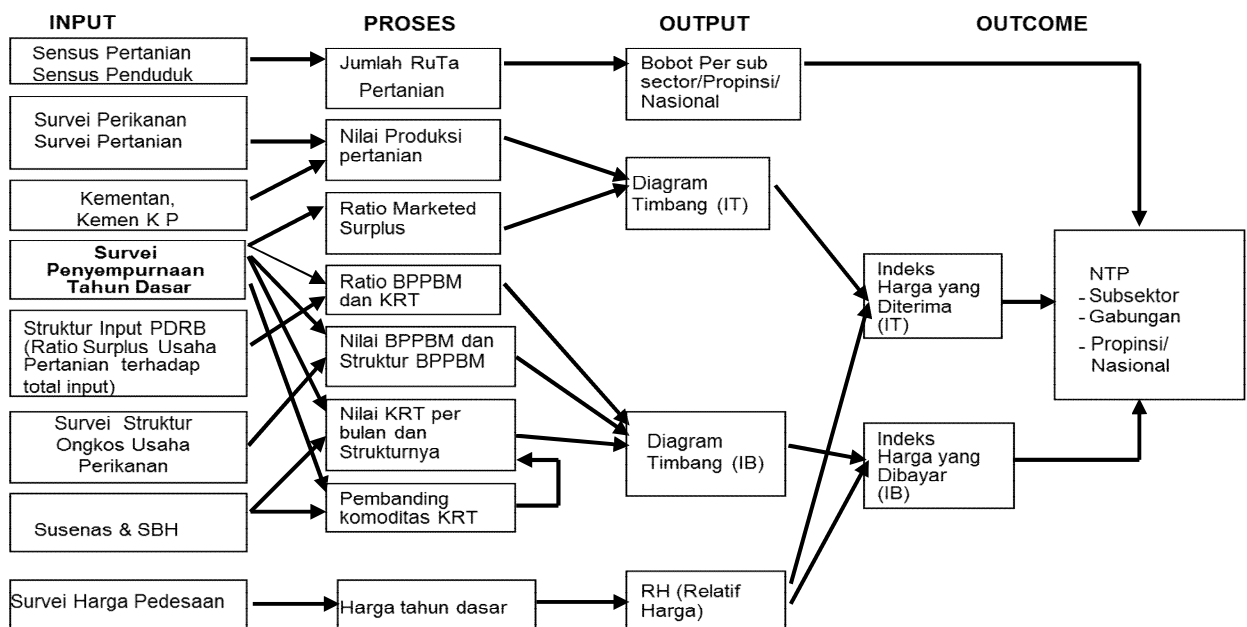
INPUT

PROSES

OUTPUT

OUTCOME

Sensus Pertanian
Sensus Penduduk

Survei Perikanan
Survei Pertanian

Kementan,
Kemen K P

Survei
Penyempurnaan
Tahun Dasar

Struktur Input PDRB (Ratio Surplus Usaha Pertanian terhadap total input)

Survei Struktur Ongkos Usaha Perikanan

Susenas & SBH

Survei Harga Pedesaan

Jumlah RuTa Pertanian

Nilai Produksi pertanian

Ratio Marketed Surplus

Ratio BPPBM dan KRT

Nilai BPPBM dan Struktur BPPBM

Nilai KRT per bulan dan Strukturnya

Pembanding komoditas KRT

Harga tahun dasar

Bobot Per sub sector/Propinsi/ Nasional

Diagram Timbang (IT)

Diagram Timbang (IB)

RH (Relatif Harga)

Indeks Harga yang Diterima (IT)

Indeks Harga yang Dibayar (IB)

NTP
- Subsektor
- Gabungan
- Propinsi/ Nasional